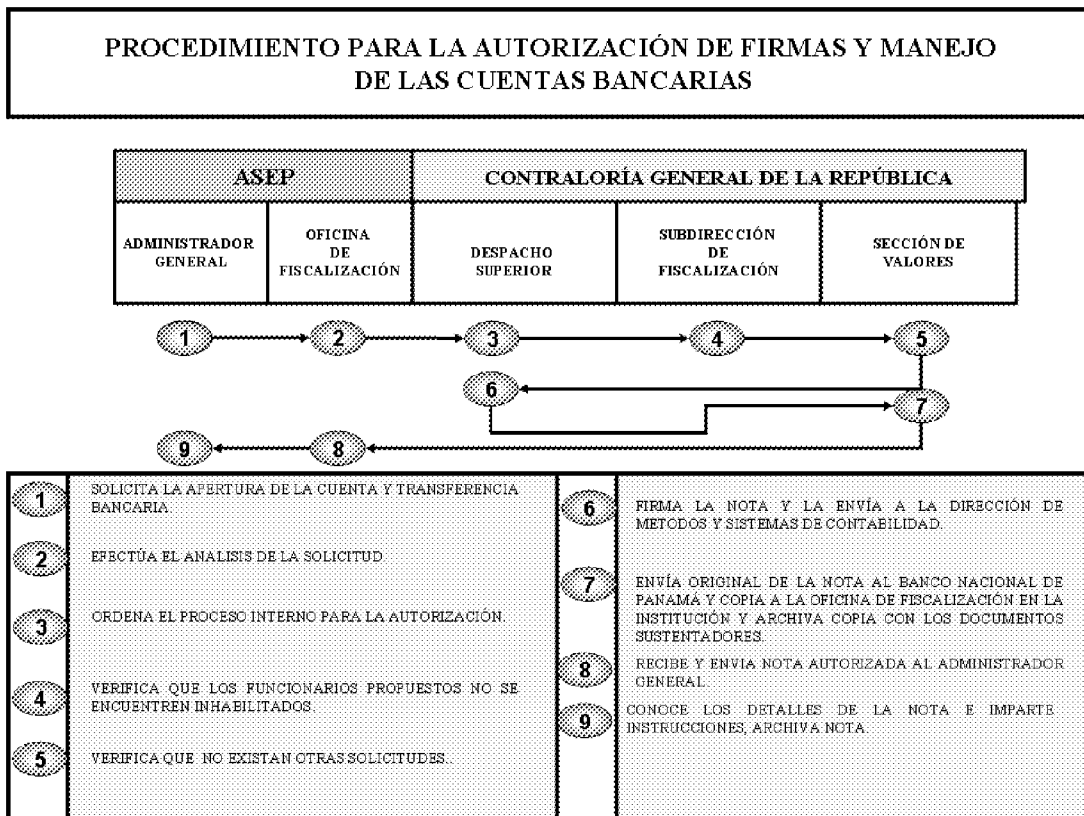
PROCEDIMIENTO PARA LA AUTORIZACIÓN DE FIRMAS Y MANEJO DE LAS CUENTAS BANCARIAS

| ASEP | | CONTRALORÍA GENERAL DE LA REPÚBLICA | | |
|---|---|---|---|---|
| ADMINISTRADOR GENERAL | OFICINA DE FISCALIZACIÓN | DESPACHO SUPERIOR | SUBDIRECCIÓN DE FISCALIZACIÓN | SECCIÓN DE VALORES |

1 2 3 4 5
6 7
9 8

1 SOLICITA LA APERTURA DE LA CUENTA Y TRANSFERENCIA BANCARIA.

2 EFECTÚA EL ANALISIS DE LA SOLICITUD.

3 ORDENA EL PROCESO INTERNO PARA LA AUTORIZACIÓN.

4 VERIFICA QUE LOS FUNCIONARIOS PROPUESTOS NO SE ENCUENTREN INHABILITADOS.

5 VERIFICA QUE NO EXISTAN OTRAS SOLICITUDES.

6 FIRMA LA NOTA Y LA ENVÍA A LA DIRECCIÓN DE METODOS Y SISTEMAS DE CONTABILIDAD.

7 ENVÍA ORIGINAL DE LA NOTA AL BANCO NACIONAL DE PANAMÁ Y COPIA A LA OFICINA DE FISCALIZACIÓN EN LA INSTITUCIÓN Y ARCHIVA COPIA CON LOS DOCUMENTOS SUSTENTADORES.

8 RECIBE Y ENVIA NOTA AUTORIZADA AL ADMINISTRADOR GENERAL.

9 CONOCE LOS DETALLES DE LA NOTA E IMPARTE INSTRUCCIONES, ARCHIVA NOTA.